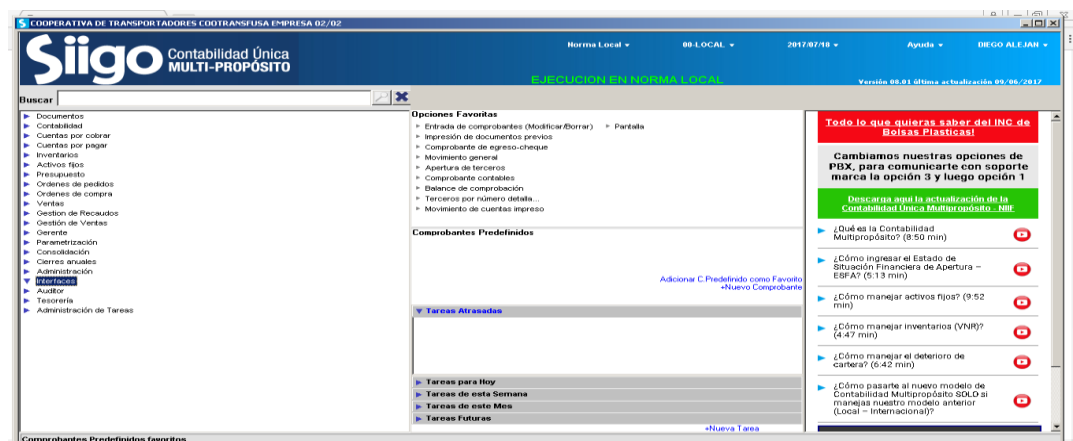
COOPERATIVA DE TRANSPORTADORES COOTRANSFUSA EMPRESA 02/02

Siigo Contabilidad Única MULTI-PROPÓSITO

Norma Local ▾ 00-LOCAL ▾ 2017/07/18 ▾ Ayuda ▾ DIEGO ALEJAN ▾

EJECUCION EN NORMA LOCAL

Versión 08.01 última actualización 09/06/2017

Buscar

Documentos
Contabilidad
Cuentas por cobrar
Cuentas por pagar
Inventarios
Activos fijos
Presupuesto
Ordenes de pedidos
Ordenes de compra
Ventas
Gestion de Recaudos
Gestión de Ventas
Gerente
Parametrización
Consolidación
Cierres anuales
Administración
Interfaces
Auditor
Tesorería
Administración de Tareas

Opciones Favoritas
Entrada de comprobantes (Modificar/Borrar) ▸ Pantalla
Impresión de documentos previos
Comprobante de egreso-cheque
Movimiento general
Apertura de terceros
Comprobante contables
Balance de comprobación
Terceros por número detalla...
Movimiento de cuentas impreso

Comprobantes Predefinidos

Adicionar C.Predefinido como Favorito
+Nuevo Comprobante

Tareas Atrasadas

Tareas para Hoy
Tareas de esta Semana
Tareas de este Mes
Tareas Futuras
+Nueva Tarea

Todo lo que quieras saber del INC de Bolsas Plasticas!

Cambiamos nuestras opciones de PBX, para comunicarte con soporte marca la opción 3 y luego opción 1

Descarga aquí la actualización de la Contabilidad Única Multipropósito - NIIF

¿Qué es la Contabilidad Multipropósito? (8:50 min)

¿Cómo ingresar el Estado de Situación Financiera de Apertura – ESFA? (5:13 min)

¿Cómo manejar activos fijos? (9:52 min)

¿Cómo manejar inventarios (VNR)? (4:47 min)

¿Cómo manejar el deterioro de cartera? (6:42 min)

¿Cómo pasarte al nuevo modelo de Contabilidad Multipropósito SOLO si manejas nuestro modelo anterior (Local – Internacional)?

Comprobantes Predefinidos favoritos